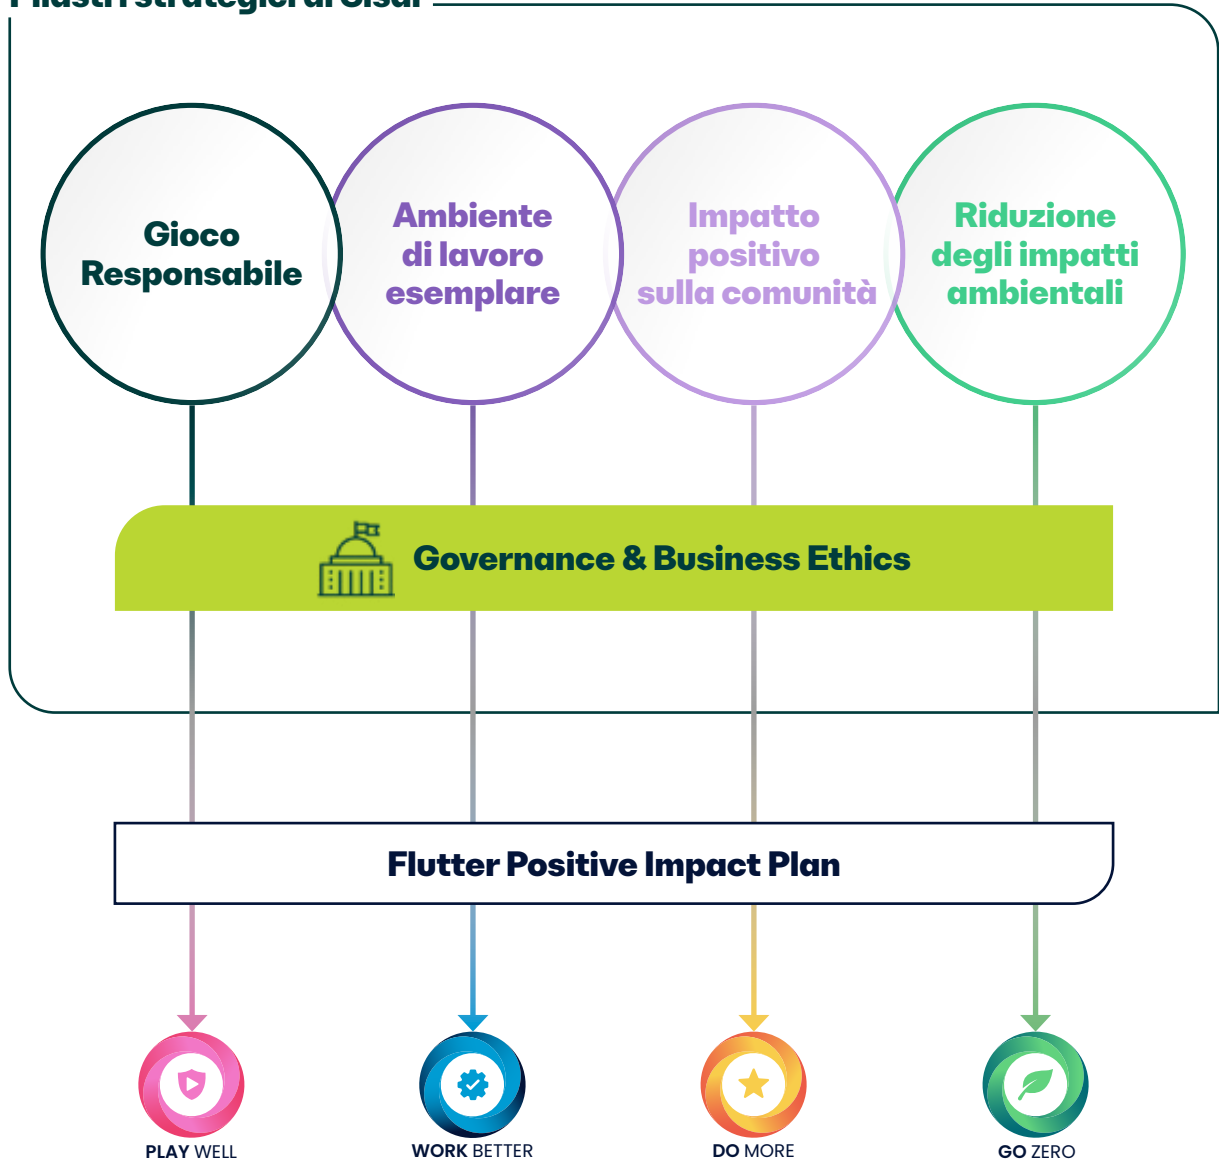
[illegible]

Gioco Responsabile

Ambiente di lavoro esemplare

Impatto positivo sulla comunità

Riduzione degli impatti ambientali

Governance & Business Ethics

Flutter Positive Impact Plan

PLAY WELL

WORK BETTER

DO MORE

GO ZERO